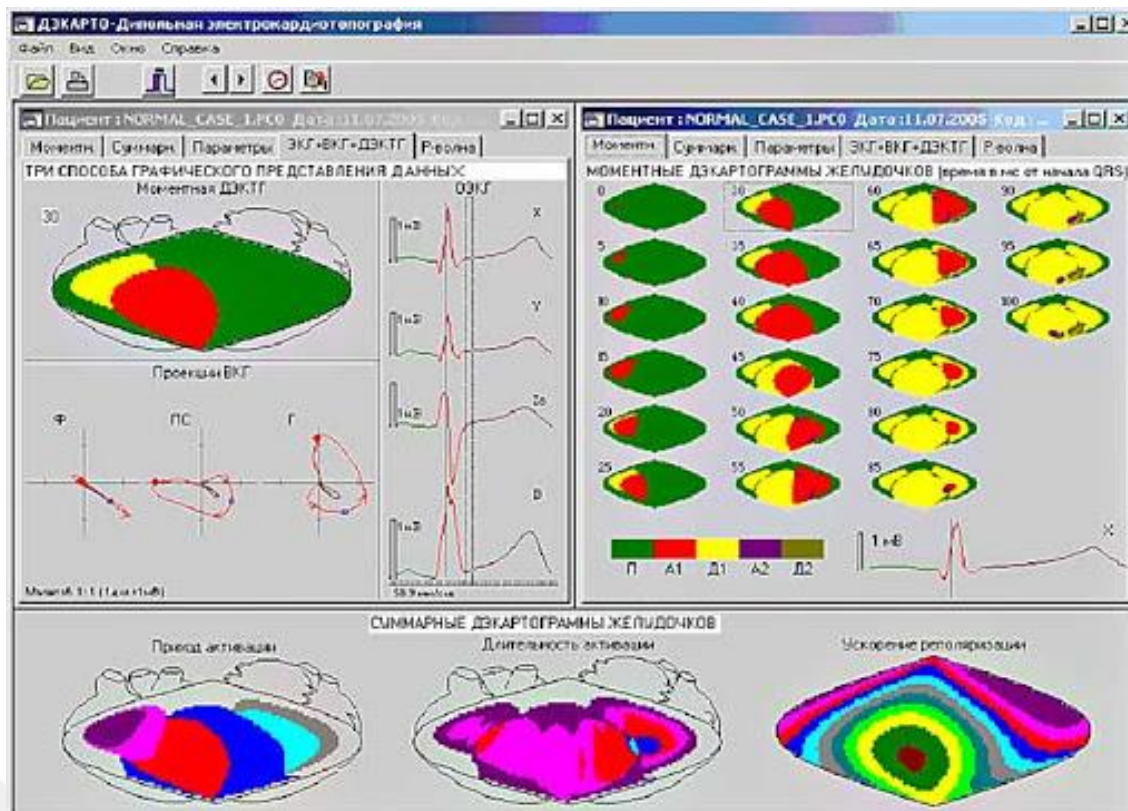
ДЭКАРТО-Динамическая электрокардиотопография

Файл Вид Окно Справка

Пациент : NORMAL_CASE_1.PC0 Дата : 11.07.2005 Код: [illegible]

Моментн. Суммарн. Параметры ЭКГ+ВКГ+ДЭКТГ P-волна

ТРИ СПОСОБА ГРАФИЧЕСКОГО ПРЕДСТАВЛЕНИЯ ДАННЫХ

Моментная ДЭКТГ

30

ОЭКГ

X

1мВ

Y

1мВ

Z

1мВ

D

1мВ

Проекции ВКГ

Ф

ПС

Г

Масштаб 1:1 (1 д.е.=1мВ)

50.0 мм/сек

Пациент : NORMAL_CASE_1.PC0 Дата : 11.07.2005 Код: ...

Моментн. Суммарн. Параметры ЭКГ+ВКГ+ДЭКТГ P-волна

МОМЕНТНЫЕ ДЭКАРТОГРАММЫ ЖЕЛУДОЧКОВ (время в мс от начала QRS)

0 30 60 90

5 35 65 95

10 40 70 100

15 45 75

20 50 80

25 55 85

П А1 Д1 А2 Д2

1 мВ

X

СУММАРНЫЕ ДЭКАРТОГРАММЫ ЖЕЛУДОЧКОВ

Приход активации

Длительность активации

Ускорение реполяризации